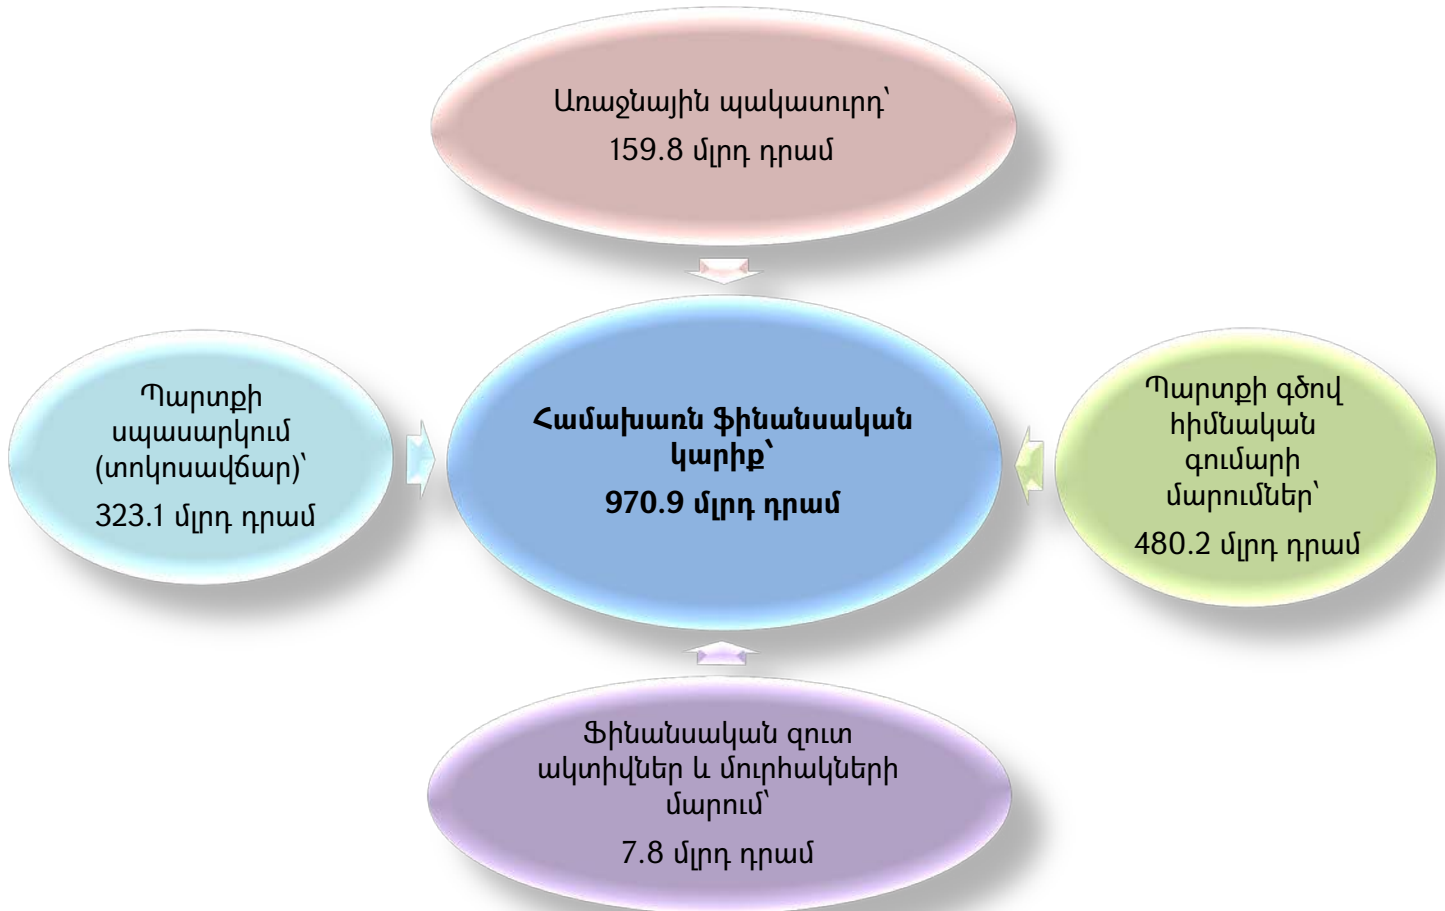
Առաջնային պակասուրդ՝
159.8 մլրդ դրամ

Պարտքի սպասարկում (տոկոսավճար)՝
323.1 մլրդ դրամ

Համախառն ֆինանսական կարիք՝
970.9 մլրդ դրամ

Պարտքի գծով հիմնական գումարի մարումներ՝
480.2 մլրդ դրամ

Ֆինանսական զուտ ակտիվներ և մուրհակների մարում՝
7.8 մլրդ դրամ